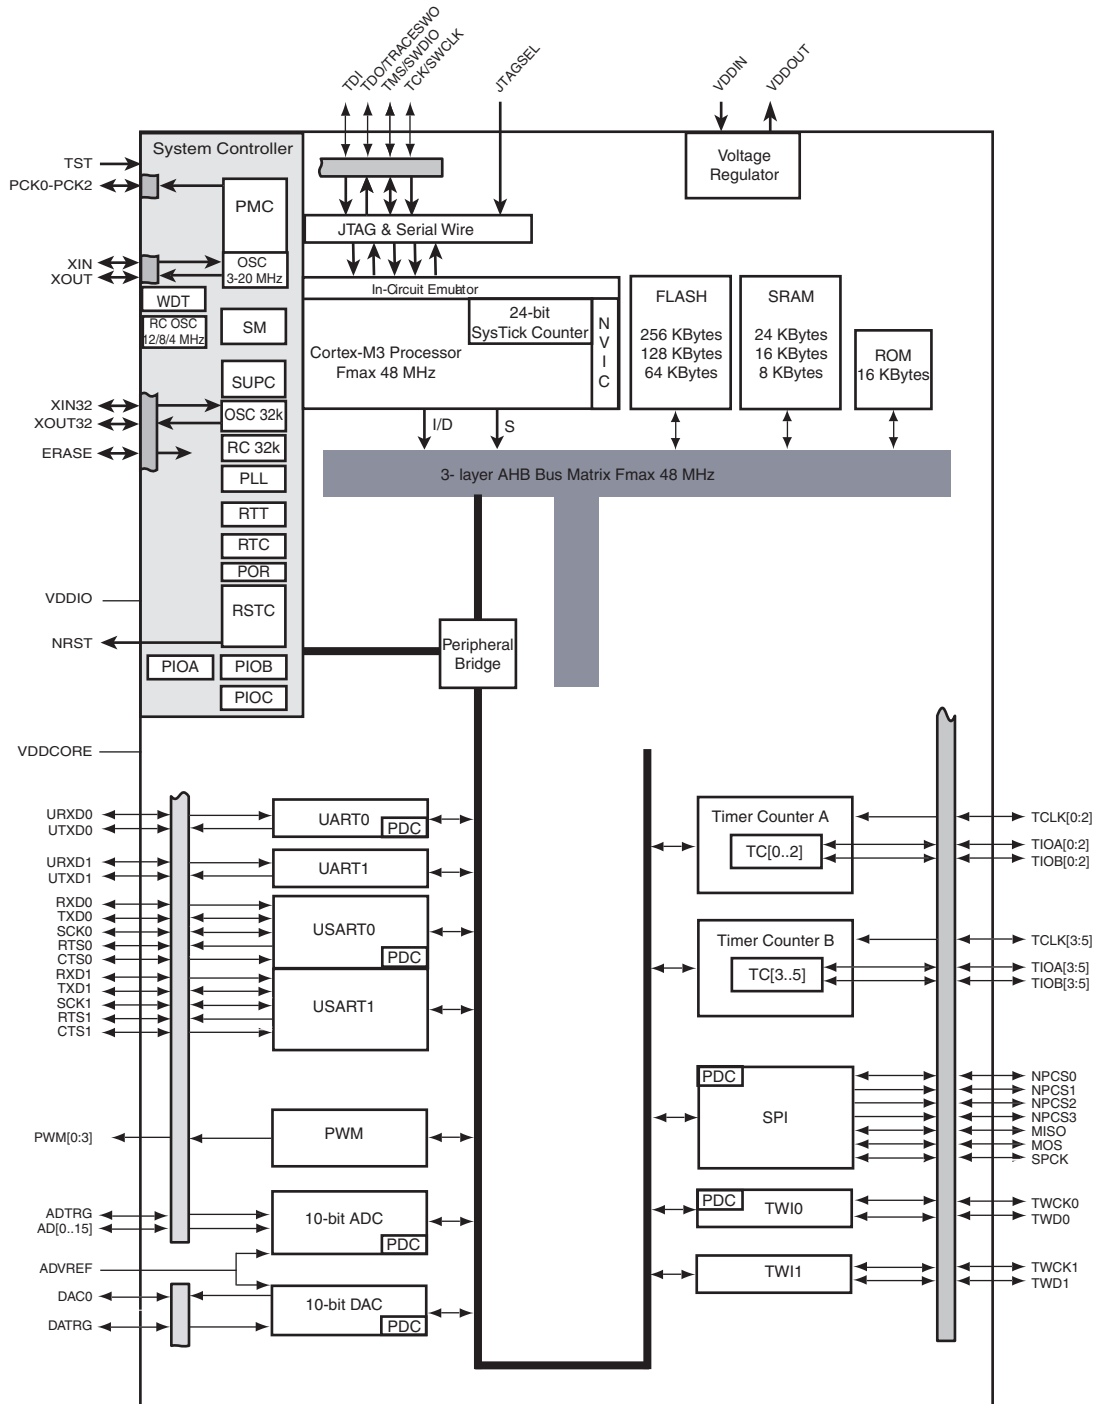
TDI
TDO/TRACESWO
TMS/SWDIO
TCK/SWCLK
JTAGSEL
VDDIN
VDDOUT

System Controller
TST
PCK0-PCK2
PMC
XIN
XOUT
OSC 3-20 MHz
WDT
RC OSC 12/8/4 MHz
SM
SUPC
XIN32
XOUT32
OSC 32k
ERASE
RC 32k
PLL
RTT
RTC
POR
VDDIO
RSTC
NRST
PIOA
PIOB
PIOC

JTAG & Serial Wire
In-Circuit Emulator
Cortex-M3 Processor Fmax 48 MHz
24-bit SysTick Counter
N V I C
Voltage Regulator
FLASH
256 KBytes
128 KBytes
64 KBytes
SRAM
24 KBytes
16 KBytes
8 KBytes
ROM
16 KBytes
I/D
S
3- layer AHB Bus Matrix Fmax 48 MHz
Peripheral Bridge

VDDCORE
URXD0
UTXD0
UART0
PDC
URXD1
UTXD1
UART1
RXD0
TXD0
SCK0
RTS0
CTS0
USART0
PDC
RXD1
TXD1
SCK1
RTS1
CTS1
USART1
PWM[0:3]
PWM
ADTRG
AD[0..15]
10-bit ADC
PDC
ADVREF
DAC0
DATRG
10-bit DAC
PDC

Timer Counter A
TC[0..2]
TCLK[0:2]
TIOA[0:2]
TIOB[0:2]
Timer Counter B
TC[3..5]
TCLK[3:5]
TIOA[3:5]
TIOB[3:5]
PDC
SPI
NPCS0
NPCS1
NPCS2
NPCS3
MISO
MOS
SPCK
PDC
TWI0
TWCK0
TWD0
TWI1
TWCK1
TWD1